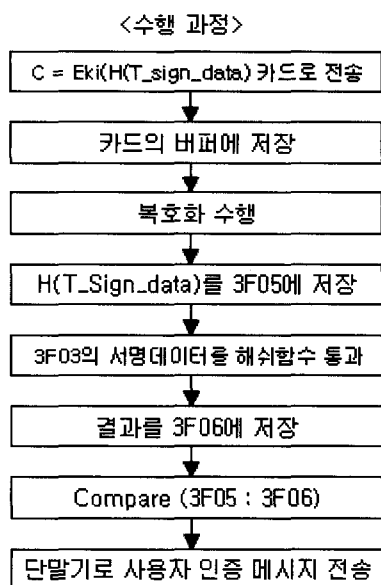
<수행 과정>

C = Eki(H(T_sign_data) 카드로 전송

카드의 버퍼에 저장

복호화 수행

H(T_Sign_data)를 3F05에 저장

3F03의 서명데이터를 해쉬함수 통과

결과를 3F06에 저장

Compare (3F05 : 3F06)

단말기로 사용자 인증 메시지 전송